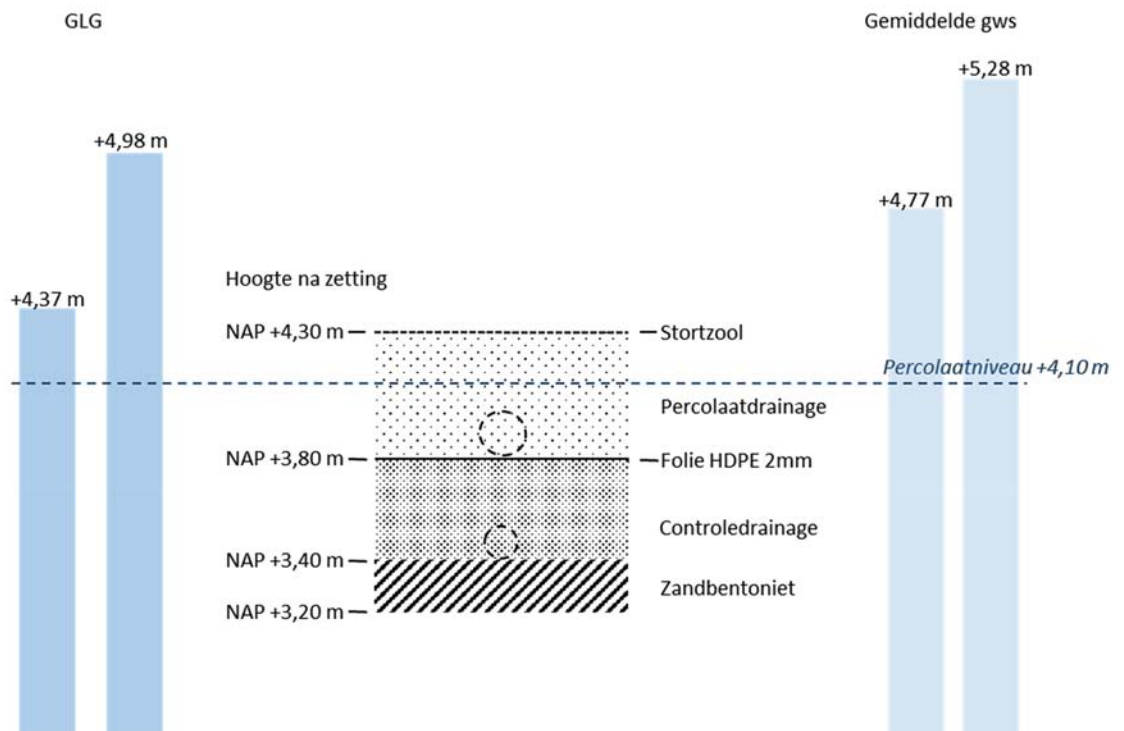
GLG

Gemiddelde gws

+5,28 m

+4,98 m

+4,77 m

Hoogte na zetting

+4,37 m

NAP +4,30 m — Stortzool

Percolaatniveau +4,10 m

Percolaatdrainage

NAP +3,80 m — Folie HDPE 2mm

Controledrainage

NAP +3,40 m —

Zandbentoniet

NAP +3,20 m —